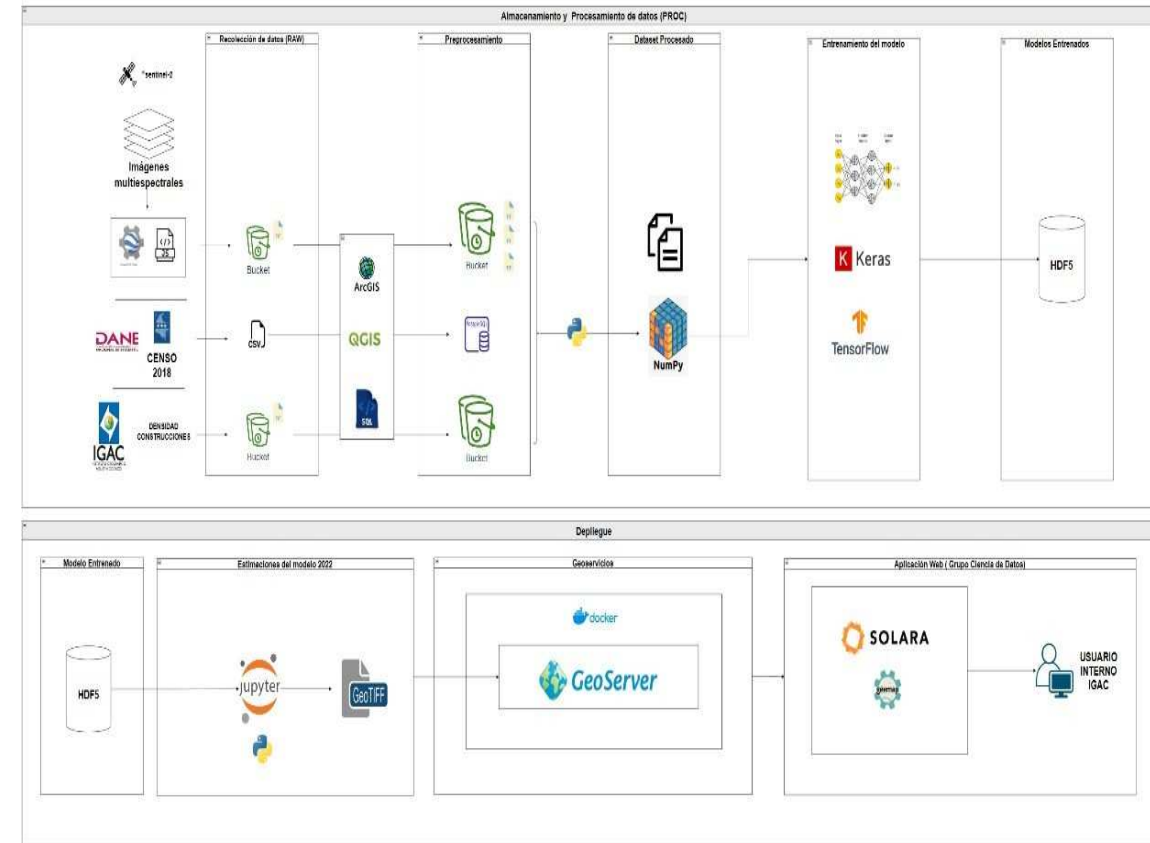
Almacenamiento y Procesamiento de datos (PROC)

Recolección de datos (RAW)

Preprocesamiento

Dataset Procesado

Entrenamiento del modelo

Modelos Entrenados

sentinel-2

Imágenes multiespectrales

JS

Bucket

ArcGIS

Bucket

DANE

CENSO 2018

CSV

QGIS

PostgreSQL

NumPy

K Keras

TensorFlow

HDF5

IGAC

DENSIDAD CONSTRUCCIONES

Bucket

SQL

Bucket

Despliegue

Modelo Entrenado

Estimaciones del modelo 2022

Geoservicios

Aplicación Web ( Grupo Ciencia de Datos)

HDF5

jupyter

GeoTIFF

docker

GeoServer

SOLARA

geemap

USUARIO INTERNO IGAC